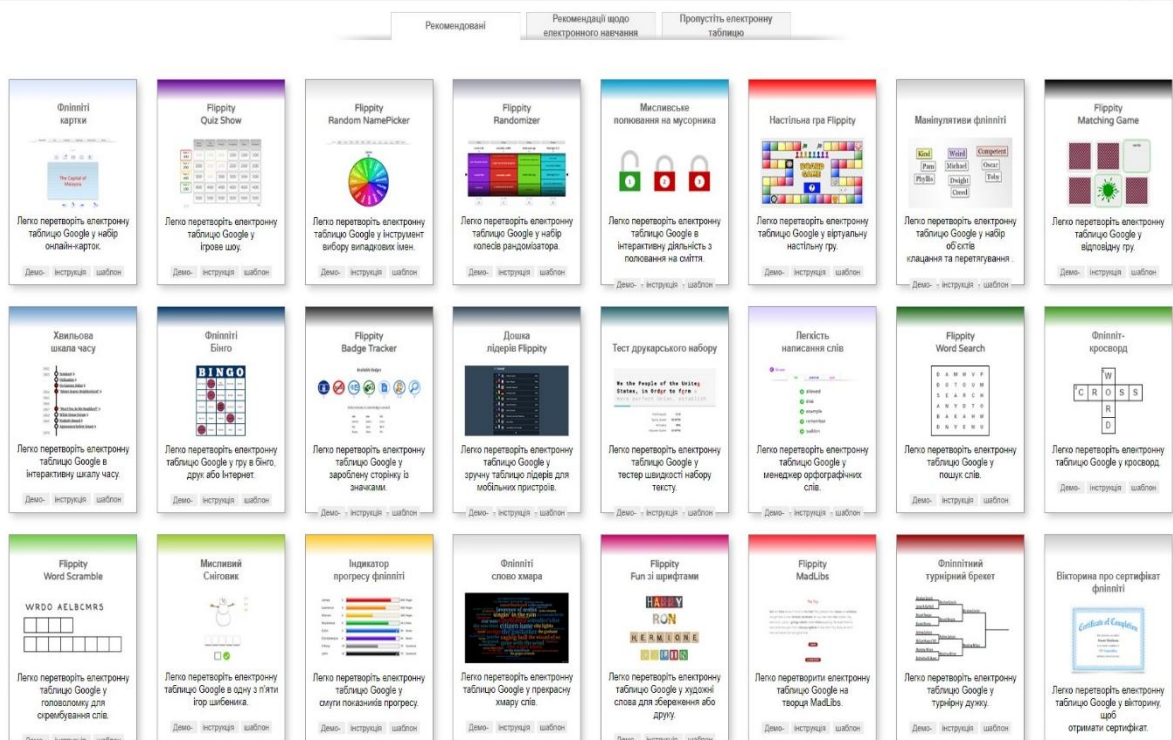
Рекомендовані | Рекомендації щодо електронного навчання | Пропустіть електронну таблицю

Фліпіті картки
The Capital of Malaysia
Легко перетворіть електронну таблицю Google у набір онлайн-карток.
Демо- інструкція шаблон

Flippity Quiz Show
Легко перетворіть електронну таблицю Google у ігрове шоу.
Демо- інструкція шаблон

Flippity Random NamePicker
Легко перетворіть електронну таблицю Google у інструмент вибору випадкових імен.
Демо- інструкція шаблон

Flippity Randomizer
Легко перетворіть електронну таблицю Google у набір колесів рандомізатора.
Демо- інструкція шаблон

Мисливське полювання на мусорника
Легко перетворіть електронну таблицю Google в інтерактивну діяльність з полювання на сміття.
Демо- інструкція шаблон

Настільна гра Flippity
Легко перетворіть електронну таблицю Google у віртуальну настільну гру.
Демо- інструкція шаблон

Маніпулятиви фліпіті
Kind Pam Weird Michael Competent Phyllis Dwight Oscar Toby Creed
Легко перетворіть електронну таблицю Google у набір об'єктів клацання та перетягування .
Демо- інструкція шаблон

Flippity Matching Game
Легко перетворіть електронну таблицю Google у відповідну гру.
Демо- інструкція шаблон

Хвильова шкала часу
Легко перетворіть електронну таблицю Google в інтерактивну шкалу часу.
Демо- інструкція шаблон

Фліпіті Бінго
BINGO
Легко перетворіть електронну таблицю Google у гру в бінго, друк або Інтернет.
Демо- інструкція шаблон

Flippity Badge Tracker
Легко перетворіть електронну таблицю Google у зароблену сторінку із значками.
Демо- інструкція шаблон

Дошка лідерів Flippity
Легко перетворіть електронну таблицю Google у зручну таблицю лідерів для мобільних пристроїв.
Демо- інструкція шаблон

Тест друкарського набору
We the People of the United States, in Order to form
Легко перетворіть електронну таблицю Google у тестер швидкості набору тексту.
Демо- інструкція шаблон

Легкість написання слів
Легко перетворіть електронну таблицю Google у менеджер орфографічних слів.
Демо- інструкція шаблон

Flippity Word Search
Легко перетворіть електронну таблицю Google у пошук слів.
Демо- інструкція шаблон

Фліпіті-кросворд
CROSS WORD
Легко перетворіть електронну таблицю Google у кросворд.
Демо- інструкція шаблон

Flippity Word Scramble
WRDO AELBCMRS
Легко перетворіть електронну таблицю Google у головоломку для скремблування слів.
Демо- інструкція шаблон

Мисливий Сніговик
Легко перетворіть електронну таблицю Google в одну з п'яти ігор шибеника.
Демо- інструкція шаблон

Індикатор прогресу фліпіті
Легко перетворіть електронну таблицю Google у смуги показників прогресу.
Демо- інструкція шаблон

Фліпіті слово хмара
Легко перетворіть електронну таблицю Google у прекрасну хмару слів.
Демо- інструкція шаблон

Flippity Fun зі шрифтами
HARRY RON HERMIONE
Легко перетворіть електронну таблицю Google у художні слова для збереження або друку.
Демо- інструкція шаблон

Flippity MadLibs
Легко перетворіть електронну таблицю Google на творця MadLibs.
Демо- інструкція шаблон

Фліпітний турнірний брекет
Легко перетворіть електронну таблицю Google у турнірну дужку.
Демо- інструкція шаблон

Вікторина про сертифікат фліпіті
Certificate of Completion
Легко перетворіть електронну таблицю Google у вікторину, щоб отримати сертифікат.
Демо- інструкція шаблон